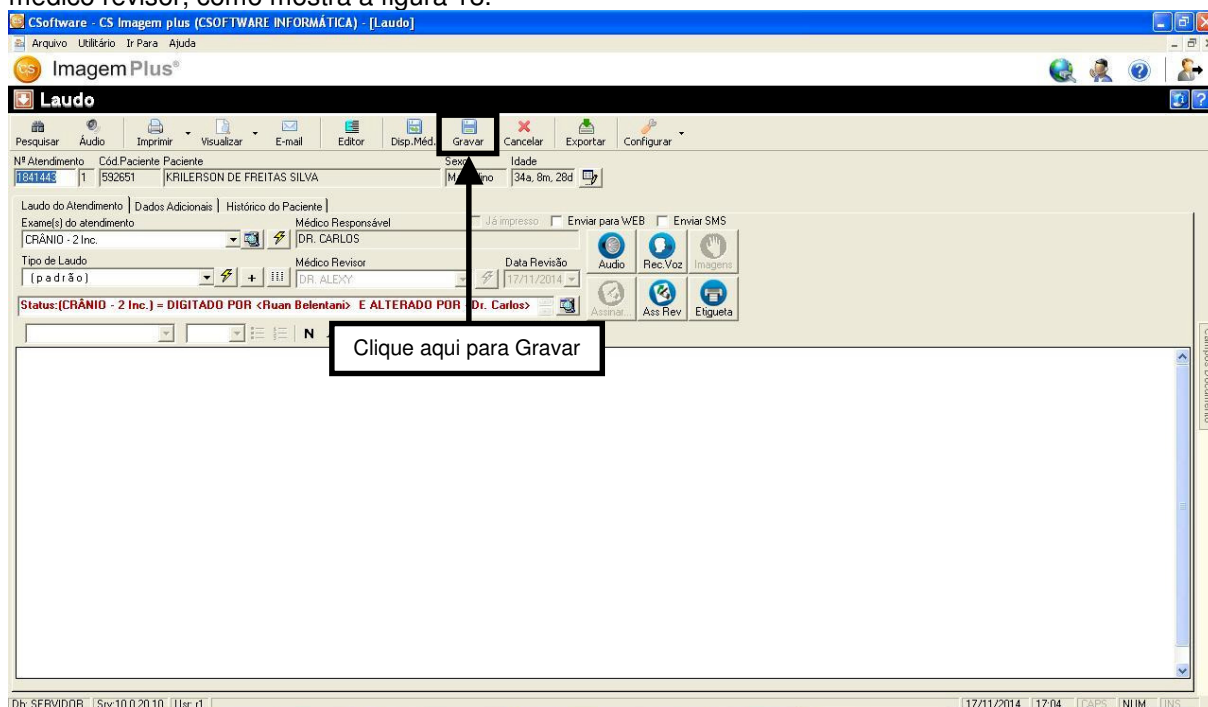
médico revisor, como mostra a figura 13.

CSoftware - CS Imagem plus (CSOFTWARE INFORMÁTICA) - [Laudo]

Arquivo Utilitário Ir Para Ajuda

Imagem Plus®

Laudo

Pesquisar Áudio Imprimir Visualizar E-mail Editor Disp.Méd. Gravar Cancelar Exportar Configurar

Nº Atendimento Cód.Paciente Paciente Sexo Idade
1841443 1 592651 KRILERSON DE FREITAS SILVA M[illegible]ino 34a, 8m, 28d

Laudo do Atendimento | Dados Adicionais | Histórico do Paciente

Exame(s) do atendimento Médico Responsável Já impresso Enviar para WEB Enviar SMS
CRÂNIO - 2 Inc. DR. CARLOS

Tipo de Laudo Médico Revisor Data Revisão
(padrão) DR. ALEXY 17/11/2014

Audio Rec.Voz Imagens
Assinar Ass Rev Etiqueta

Status:(CRÂNIO - 2 Inc.) = DIGITADO POR <Ruan Belentani> E ALTERADO POR <Dr. Carlos>

N

Clique aqui para Gravar

Db: SERVIDOR Srv:10.0.20.10 Usr: r1 17/11/2014 17:04 CAPS NUM INS